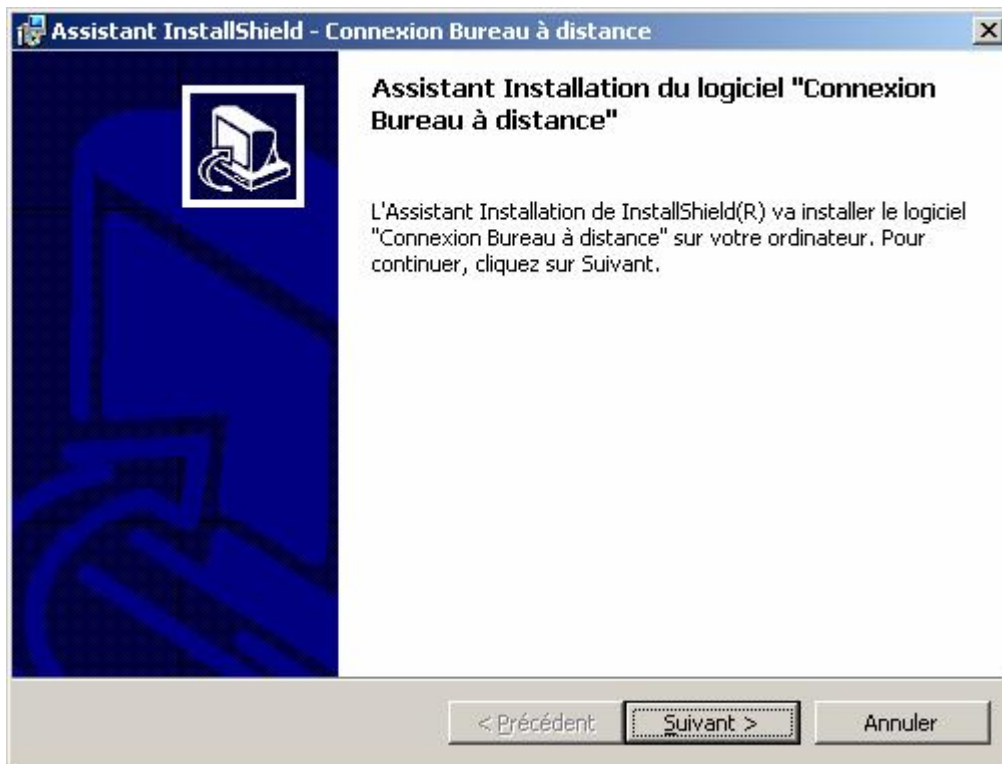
Assistant InstallShield - Connexion Bureau à distance

Assistant Installation du logiciel "Connexion Bureau à distance"

L'Assistant Installation de InstallShield(R) va installer le logiciel "Connexion Bureau à distance" sur votre ordinateur. Pour continuer, cliquez sur Suivant.

< Précédent
Suivant >
Annuler